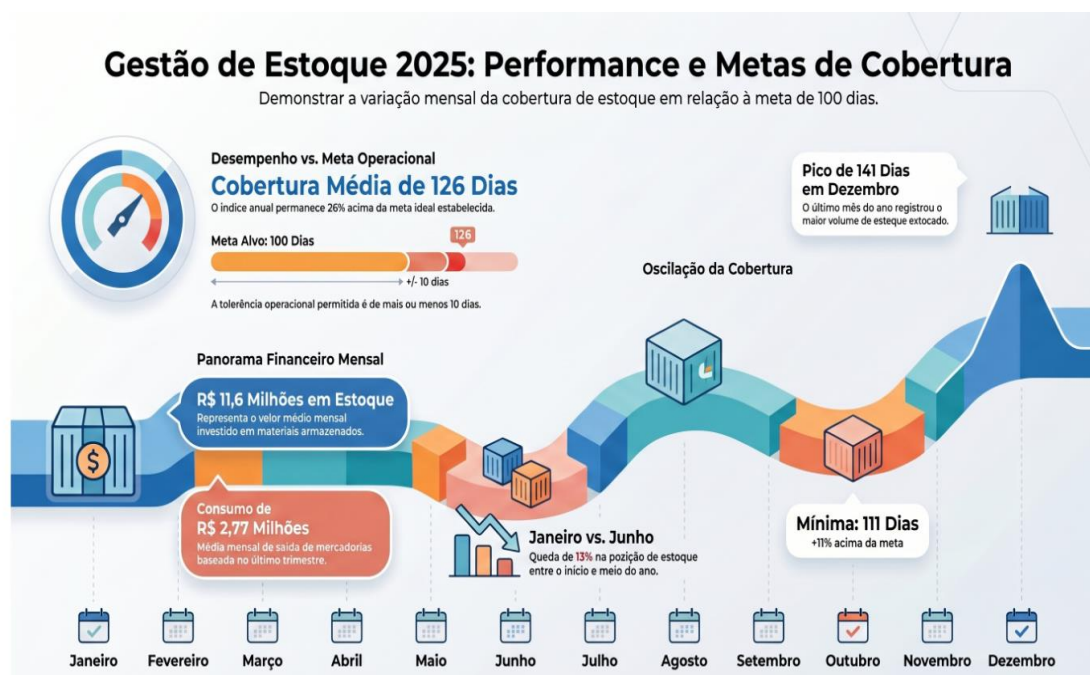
Gestão de Estoque 2025: Performance e Metas de Cobertura

Demonstrar a variação mensal da cobertura de estoque em relação à meta de 100 dias.

Desempenho vs. Meta Operacional

Cobertura Média de 126 Dias

O índice anual permanece 26% acima da meta ideal estabelecida.

Meta Alvo: 100 Dias

126

+/- 10 dias

A tolerância operacional permitida é de mais ou menos 10 dias.

Pico de 141 Dias em Dezembro

O último mês do ano registrou o maior volume de esteque extocado.

Oscilação da Cobertura

Panorama Financeiro Mensal

R$ 11,6 Milhões em Estoque

Representa o velor médio mensal investido em materiais armazenados.

Consumo de R$ 2,77 Milhões

Média mensal de saída de mercadorias baseada no último trimestre.

Janeiro vs. Junho

Queda de 13% na pozição de estoque entre o início e meio do ano.

Mínima: 111 Dias

+11% acima da meta

Janeiro Fevereiro Março Abril Maio Junho Julho Agosto Setembro Outubro Novembro Dezembro